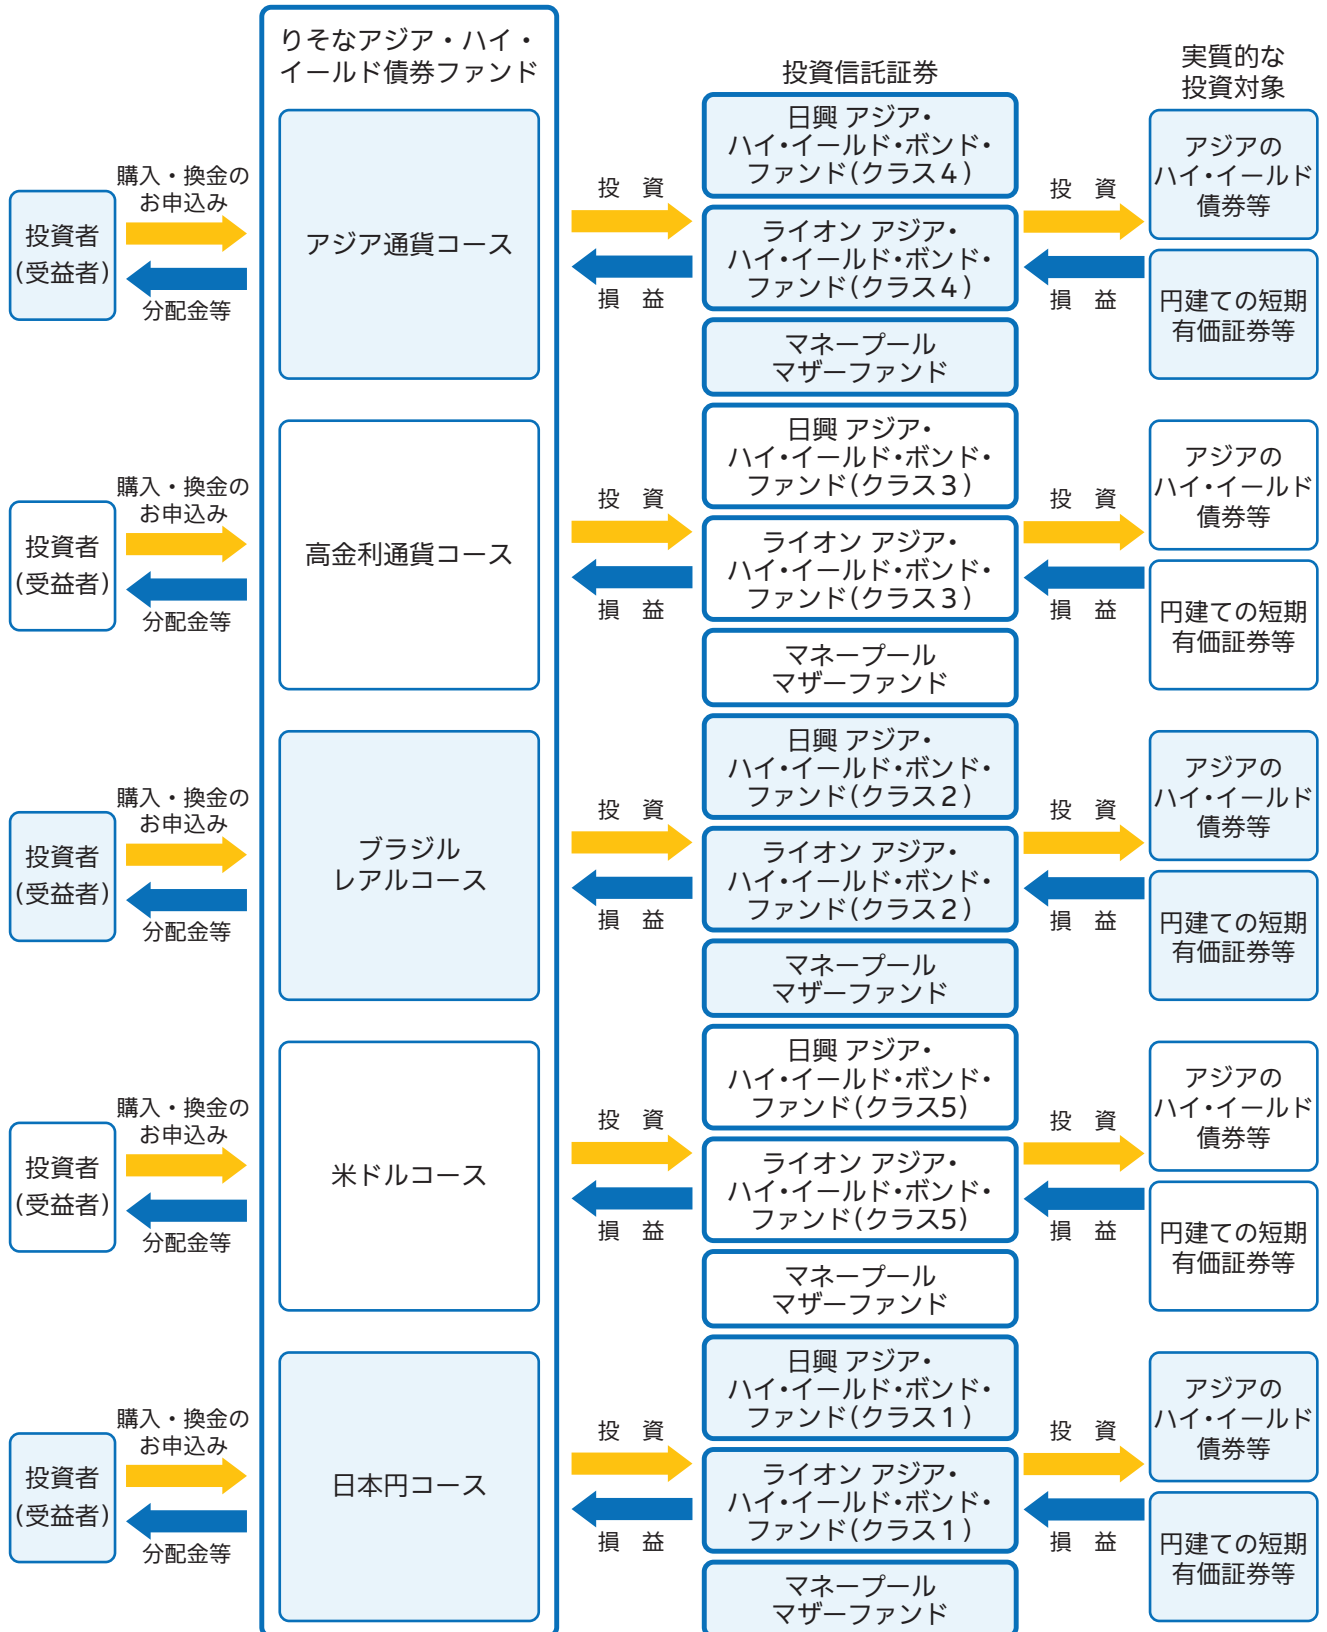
りそなアジア・ハイ・イールド債券ファンド

投資信託証券

実質的な投資対象

購入・換金のお申込み

投資者（受益者）

分配金等

アジア通貨コース

投 資

損 益

日興 アジア・ハイ・イールド・ボンド・ファンド（クラス４）

ライオン アジア・ハイ・イールド・ボンド・ファンド（クラス４）

マネープールマザーファンド

投 資

損 益

アジアのハイ・イールド債券等

円建ての短期有価証券等

購入・換金のお申込み

投資者（受益者）

分配金等

高金利通貨コース

投 資

損 益

日興 アジア・ハイ・イールド・ボンド・ファンド（クラス３）

ライオン アジア・ハイ・イールド・ボンド・ファンド（クラス３）

マネープールマザーファンド

投 資

損 益

アジアのハイ・イールド債券等

円建ての短期有価証券等

購入・換金のお申込み

投資者（受益者）

分配金等

ブラジルレアルコース

投 資

損 益

日興 アジア・ハイ・イールド・ボンド・ファンド（クラス２）

ライオン アジア・ハイ・イールド・ボンド・ファンド（クラス２）

マネープールマザーファンド

投 資

損 益

アジアのハイ・イールド債券等

円建ての短期有価証券等

購入・換金のお申込み

投資者（受益者）

分配金等

米ドルコース

投 資

損 益

日興 アジア・ハイ・イールド・ボンド・ファンド（クラス5）

ライオン アジア・ハイ・イールド・ボンド・ファンド（クラス5）

マネープールマザーファンド

投 資

損 益

アジアのハイ・イールド債券等

円建ての短期有価証券等

購入・換金のお申込み

投資者（受益者）

分配金等

日本円コース

投 資

損 益

日興 アジア・ハイ・イールド・ボンド・ファンド（クラス１）

ライオン アジア・ハイ・イールド・ボンド・ファンド（クラス１）

マネープールマザーファンド

投 資

損 益

アジアのハイ・イールド債券等

円建ての短期有価証券等